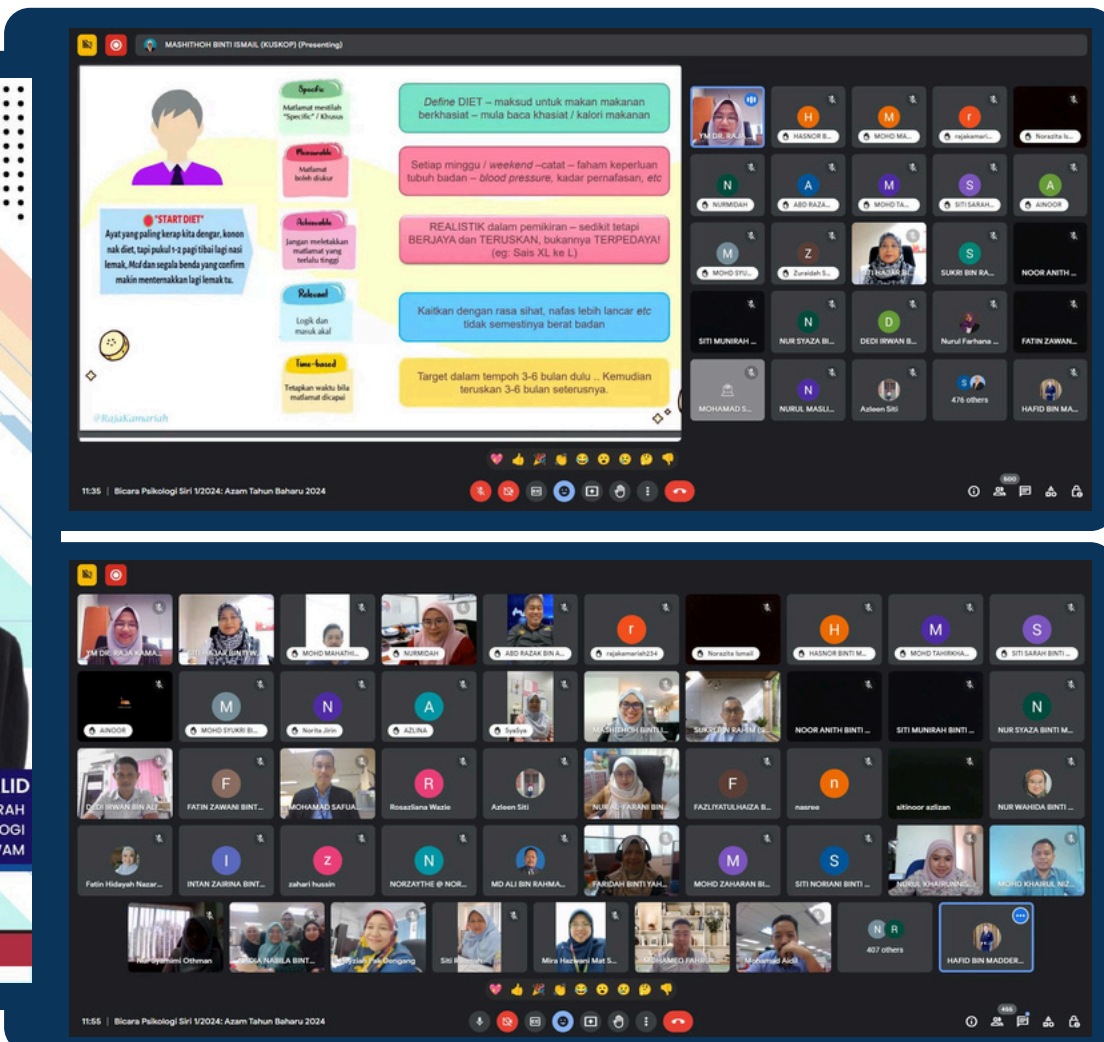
MASHITHOH BINTI ISMAIL (KUSKOP) (Presenting)

Specific
Matlamat mestilah "Specific" / Khusus

Measurable
Matlamat boleh diukur

Achievable
Jangan meletakkan matlamat yang terlalu tinggi

Relevant
Logik dan masuk akal

Time-based
Tetapkan waktu bila matlamat dicapai

"START DIET"
Ayat yang paling kerap kita dengar, konon nak diet, tapi pukul 1-2 pagi tibai lagi nasi lemak, Mcd dan segala benda yang confirm makin menternakkan lagi lemak tu.

Define DIET – maksud untuk makan makanan berkhasiat – mula baca khasiat / kalori makanan

Setiap minggu / weekend –catat – faham keperluan tubuh badan – blood pressure, kadar pernafasan, etc

REALISTIK dalam pemikiran – sedikit tetapi BERJAYA dan TERUSKAN, bukannya TERPEDAYA! (eg: Sais XL ke L)

Kaitkan dengan rasa sihat, nafas lebih lancar etc tidak semestinya berat badan

Target dalam tempoh 3-6 bulan dulu .. Kemudian teruskan 3-6 bulan seterusnya.

@RajaKamariah

YM DR. RAJA... HASNOR B... MOHD MA... rajakamari... Noradita Is...
NURMIDAH ABD RAZA... MOHD TA... SITI SARAH... AINOOR
MOHD SYU... Zuraidah S... SITI HAJAR BI... SUKRI BIN RA... NOOR ANITH ...
SITI MUNIRAH ... NUR SYAZA BI... DEDI IRWAN B... Nurul Farhana ... FATIN ZAWAN...
MOHAMAD S... NURUL MASLI... Azleen Siti 476 others HAFID BIN MA...

11:35 | Bicara Psikologi Siri 1/2024: Azam Tahun Baharu 2024

500

YM DR. RAJA KAMA... SITI HAJAR BINTI W... MOHD MAHATHI... NURMIDAH ABD RAZAK BIN A... rajakamariah234 Norezita Ismail HASNOR BINTI M... MOHD TAHIRKHA... SITI SARAH BINTI ...
AINOOR MOHD SYUKRI BI... Norita Jirin AZLINA SyaSya MASHITHOH BINTI I... SUKRI BIN RAHIM ... NOOR ANITH BINTI ... SITI MUNIRAH BINTI ... NUR SYAZA BINTI M...
DEDI IRWAN BIN ALF... FATIN ZAWANI BINT... MOHAMAD SAFUA... Rosazliana Wazie Azleen Siti NUR AL-FARANI BIN... FAZLIYATULHAIZA B... nasree sitinoor azlizan NUR WAHIDA BINTI ...
Fatin Hidayah Nazar... INTAN ZAIRINA BINT... zahari hussin NORZAYTHE @ NOR... MD ALI BIN RAHMA... FARIDAH BINTI YAH... MOHD ZAHARAN BI... SITI NORIANI BINTI ... NURUL KHAIRUNNIS... MOHD KHAIRUL NIZ...
Nur Syahimi Othman SARIA NABILA BINT... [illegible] Siti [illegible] Mira Hazwani Mat S... MOHAMED FAHMI... Mohamad Aidil 407 others HAFID BIN MADDER...

11:55 | Bicara Psikologi Siri 1/2024: Azam Tahun Baharu 2024

455

LID
RAH
OGI
AM